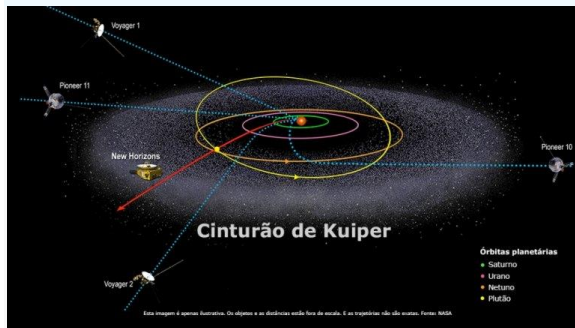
Voyager 1

Pioneer 11

New Horizons

Pioneer 10

Cinturão de Kuiper

Órbitas planetárias
Saturno
Urano
Netuno
Plutão

Voyager 2

Esta imagem é apenas ilustrativa. Os objetos e as distâncias estão fora de escala. E as trajetórias não são exatas. Fonte: NASA